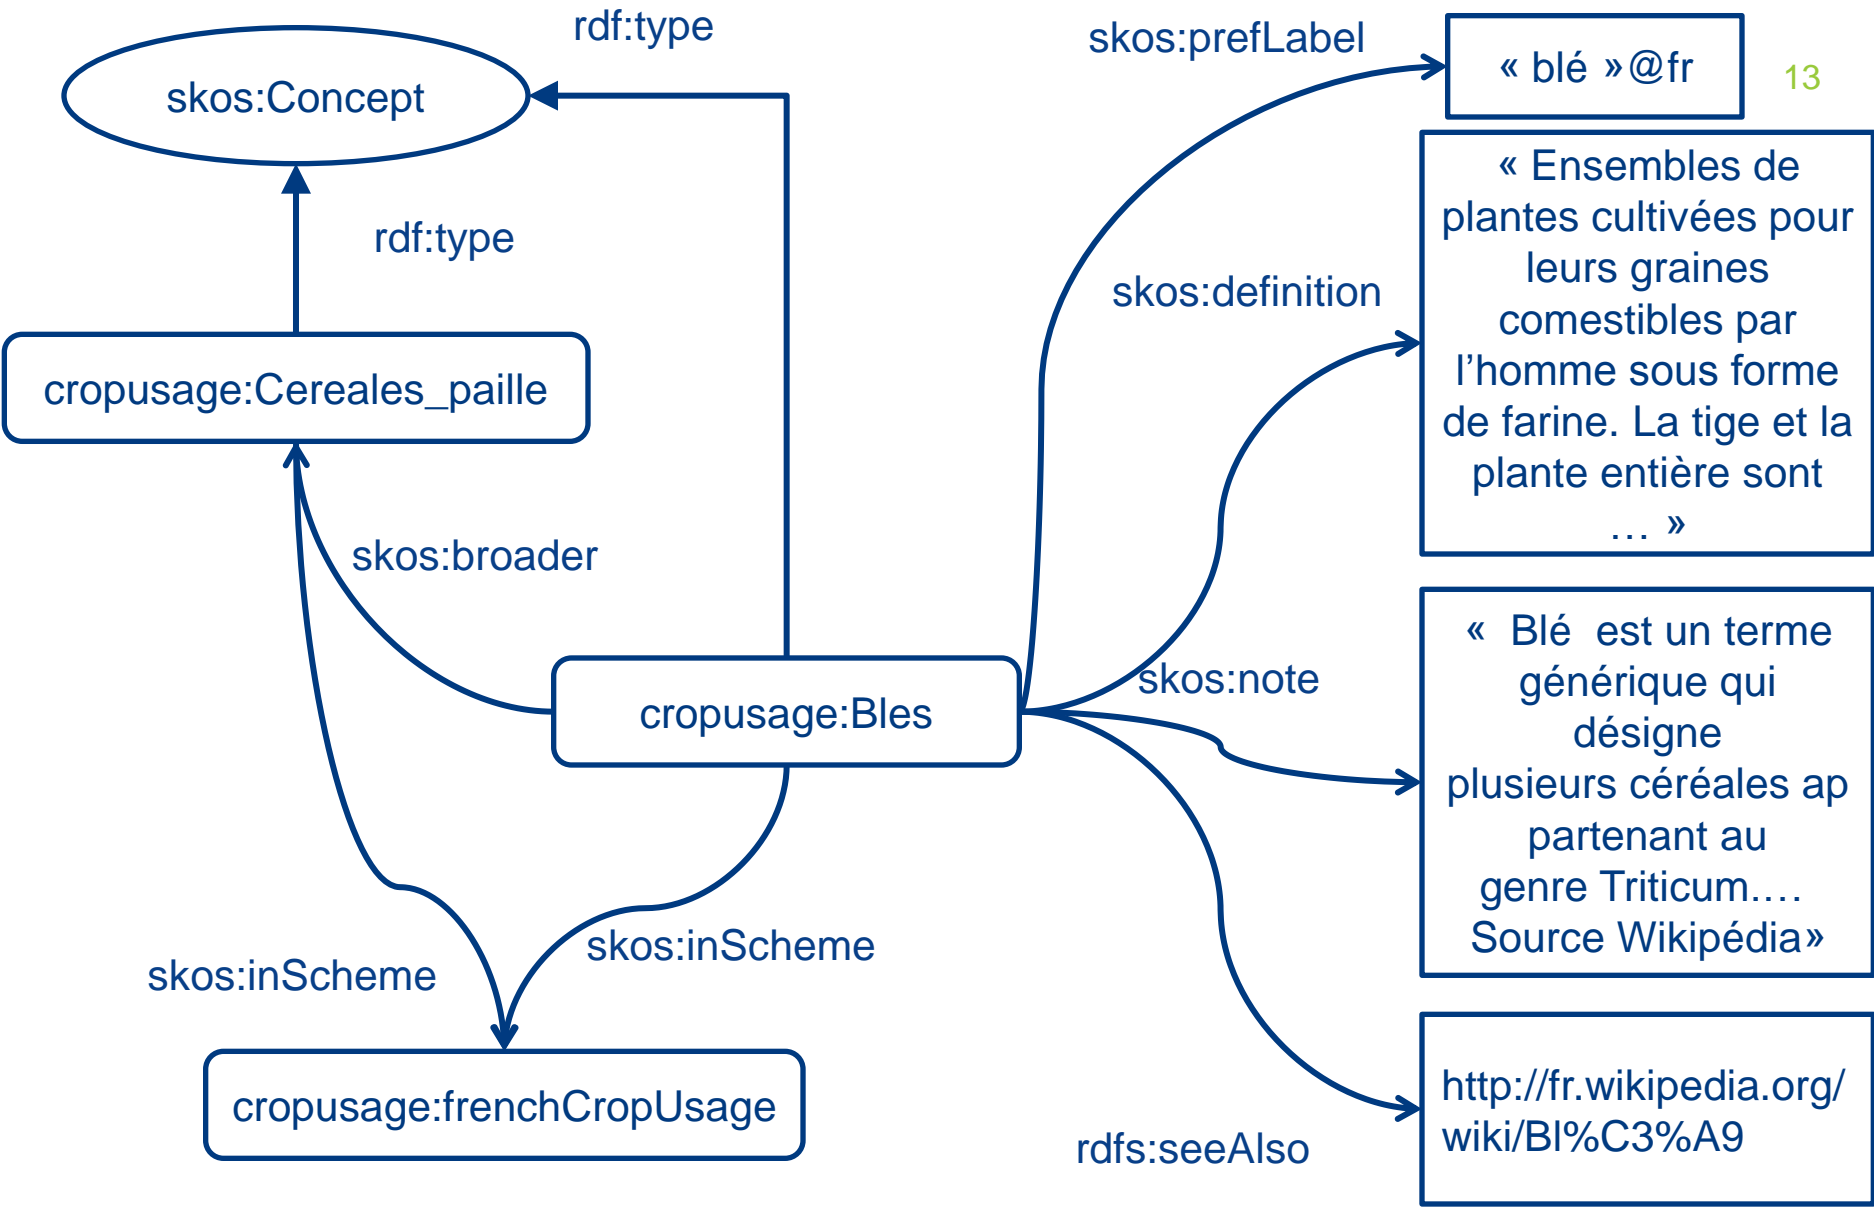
rdf:type

skos:Concept

skos:prefLabel

« blé »@fr

13

« Ensembles de plantes cultivées pour leurs graines comestibles par l'homme sous forme de farine. La tige et la plante entière sont … »

rdf:type

skos:definition

cropusage:Cereales_paille

skos:broader

« Blé est un terme générique qui désigne plusieurs céréales ap partenant au genre Triticum.… Source Wikipédia»

skos:note

cropusage:Bles

skos:inScheme

skos:inScheme

cropusage:frenchCropUsage

http://fr.wikipedia.org/wiki/Bl%C3%A9

rdfs:seeAlso